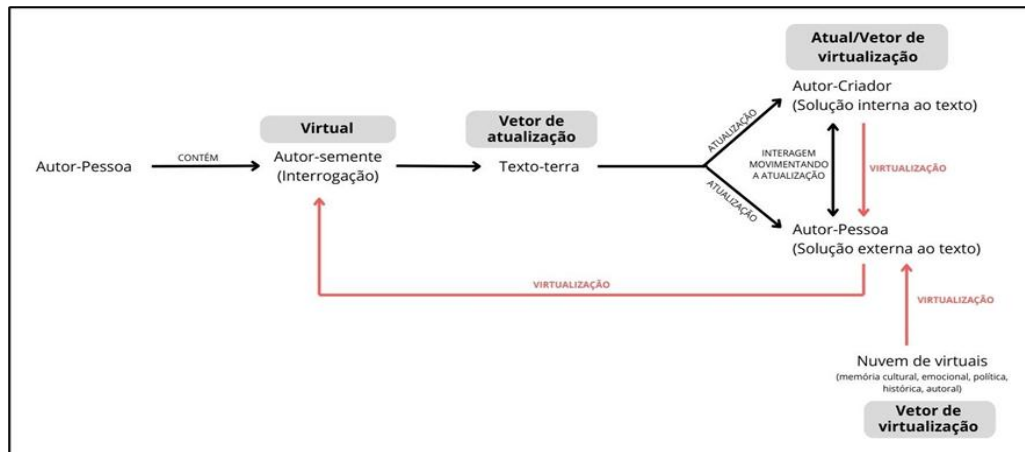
Atual/Vetor de virtualização

Autor-Criador
(Solução interna ao texto)

Vetor de atualização

Virtual

Autor-Pessoa

CONTÉM

Autor-semente
(Interrogação)

Texto-terra

ATUALIZAÇÃO

INTERAGEM MOVIMENTANDO A ATUALIZAÇÃO

VIRTUALIZAÇÃO

ATUALIZAÇÃO

Autor-Pessoa
(Solução externa ao texto)

VIRTUALIZAÇÃO

VIRTUALIZAÇÃO

Nuvem de virtuais
(memória cultural, emocional, política, histórica, autoral)

Vetor de virtualização